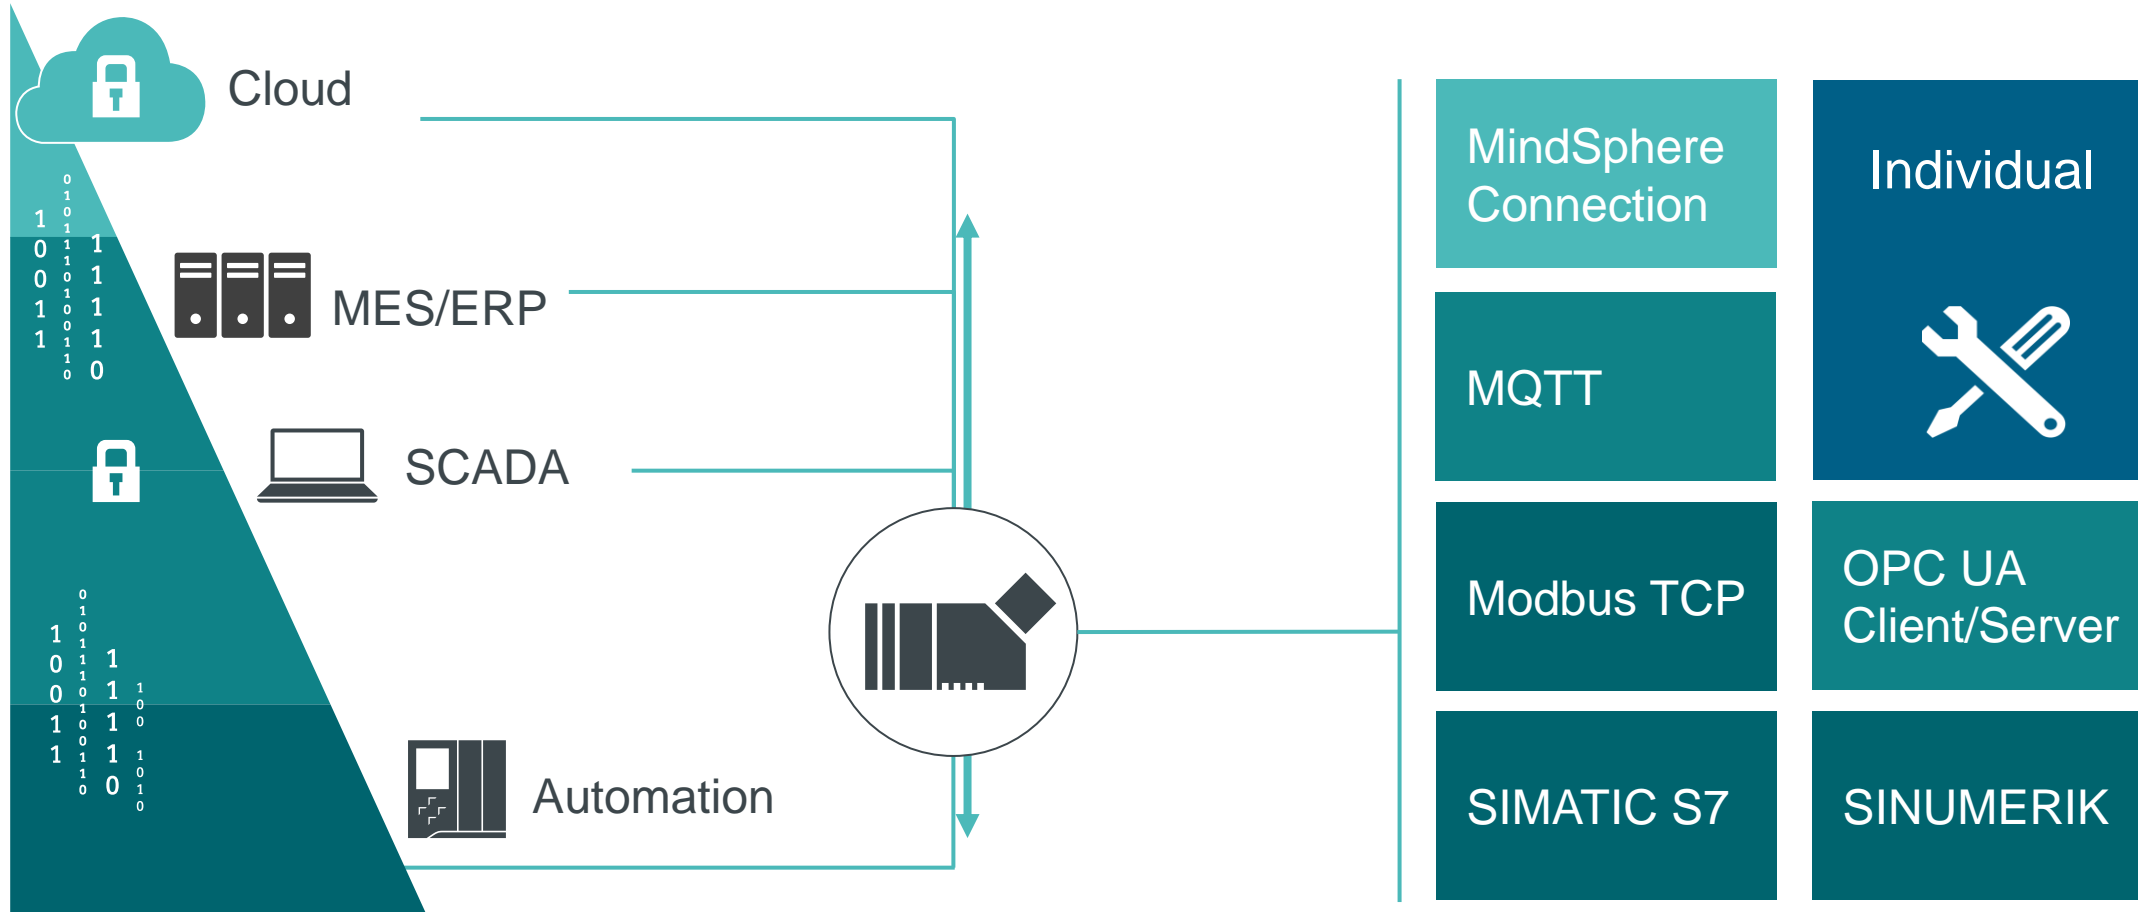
Cloud

1 0 0 1 1
0 1 0 1 1 1 0 1 0 0 1 1 0
1 1 1 1 0

MES/ERP

SCADA

1 0 0 1 1
0 1 0 1 1 1 0 1 0 0 1 1 0
1 1 1 1 0
1 0 0
1 0 1 0

Automation

MindSphere Connection

Individual

MQTT

Modbus TCP

OPC UA Client/Server

SIMATIC S7

SINUMERIK